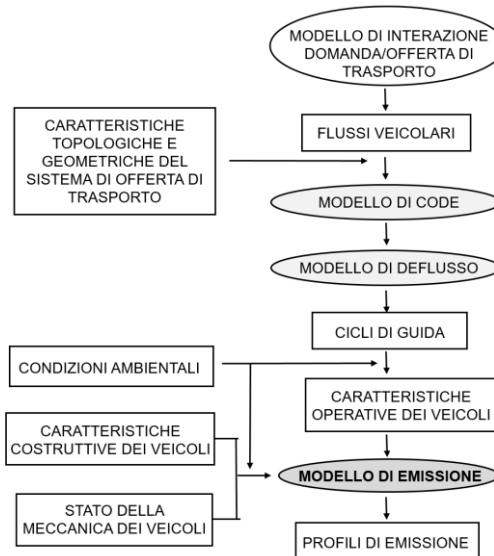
MODELLO DI INTERAZIONE DOMANDA/OFFERTA DI TRASPORTO

CARATTERISTICHE TOPOLOGICHE E GEOMETRICHE DEL SISTEMA DI OFFERTA DI TRASPORTO

FLUSSI VEICOLARI

MODELLO DI CODE

MODELLO DI DEFLUSSO

CICLI DI GUIDA

CONDIZIONI AMBIENTALI

CARATTERISTICHE OPERATIVE DEI VEICOLI

CARATTERISTICHE COSTRUTTIVE DEI VEICOLI

MODELLO DI EMISSIONE

STATO DELLA MECCANICA DEI VEICOLI

PROFILI DI EMISSIONE